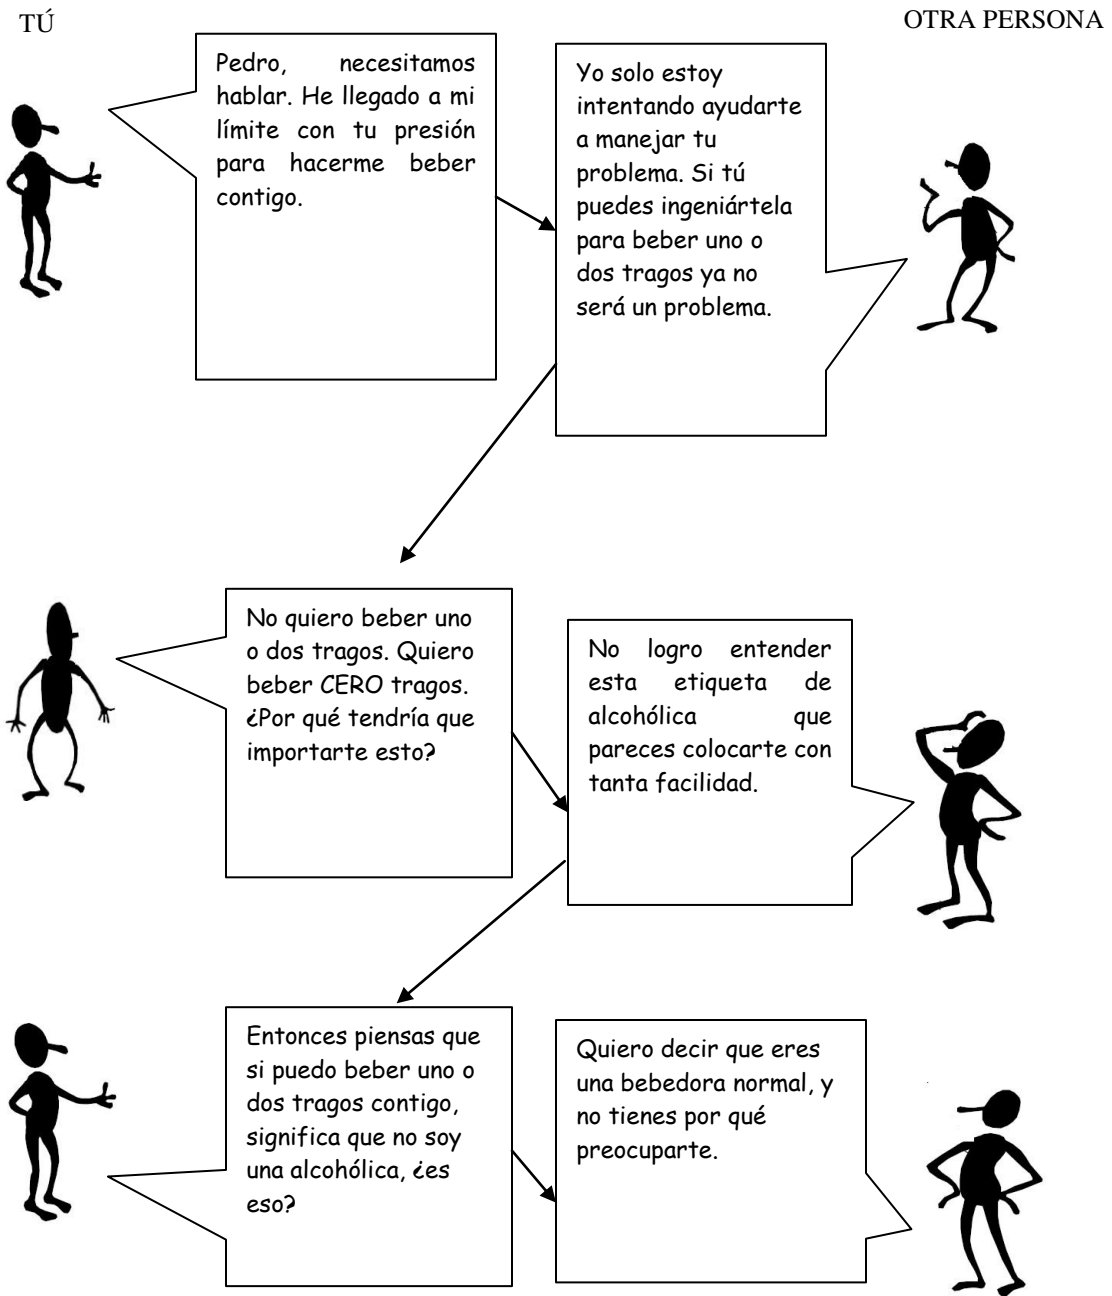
TÚ

OTRA PERSONA

Pedro, necesitamos hablar. He llegado a mi límite con tu presión para hacerme beber contigo.

Yo solo estoy intentando ayudarte a manejar tu problema. Si tú puedes ingeniártela para beber uno o dos tragos ya no será un problema.

No quiero beber uno o dos tragos. Quiero beber CERO tragos. ¿Por qué tendría que importarte esto?

No logro entender esta etiqueta de alcohólica que pareces colocarte con tanta facilidad.

Entonces piensas que si puedo beber uno o dos tragos contigo, significa que no soy una alcohólica, ¿es eso?

Quiero decir que eres una bebedora normal, y no tienes por qué preocuparte.